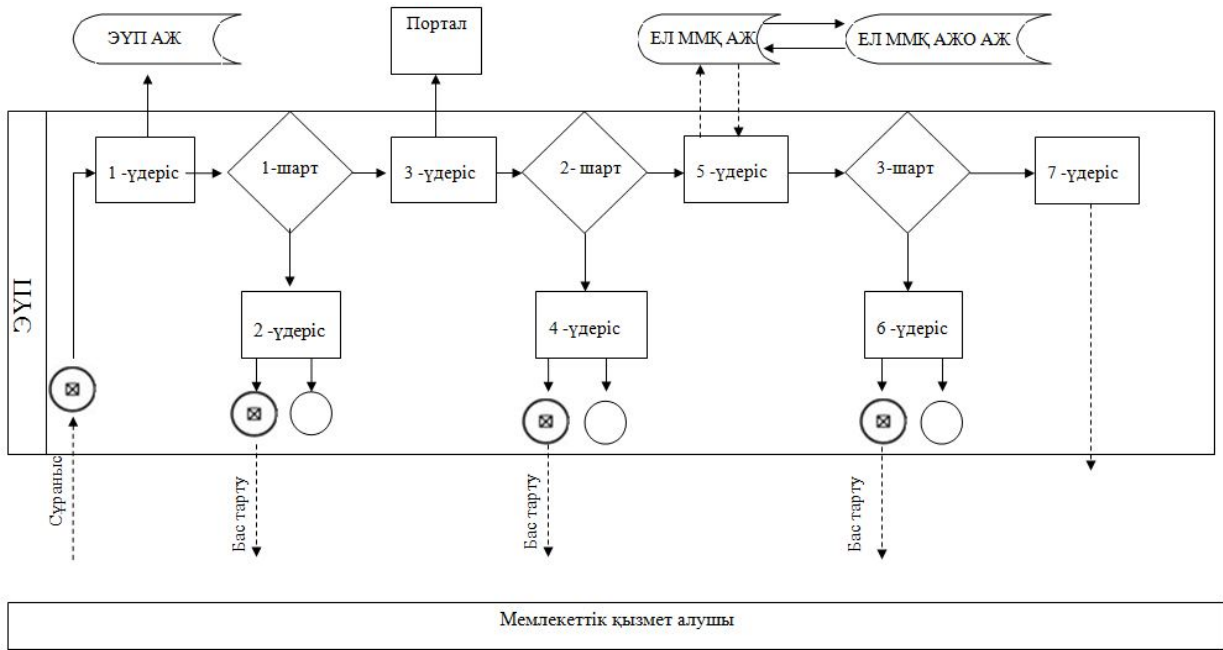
ЭҮП АЖ

Портал

ЕЛ ММҚ АЖ

ЕЛ ММҚ АЖО АЖ

ЭҮП

1 -үдеріс

1-шарт

3 -үдеріс

2- шарт

5 -үдеріс

3-шарт

7 -үдеріс

2 -үдеріс

4 -үдеріс

6 -үдеріс

Сұраныс

Бас тарту

Бас тарту

Бас тарту

Мемлекеттік қызмет алушы